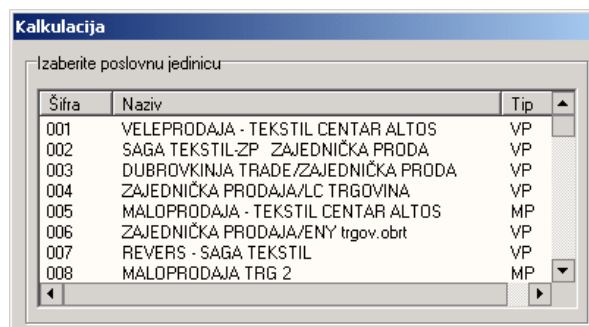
Kalkulacija

Izaberite poslovnu jedinicu

| Šifra | Naziv | Tip |
|---|---|---|
| 001 | VELEPRODAJA - TEKSTIL CENTAR ALTOS | VP |
| 002 | SAGA TEKSTIL-ZP ZAJEDNIČKA PRODA | VP |
| 003 | DUBROVKINJA TRADE/ZAJEDNIČKA PRODA | VP |
| 004 | ZAJEDNIČKA PRODAJA/LC TRGOVINA | VP |
| 005 | MALOPRODAJA - TEKSTIL CENTAR ALTOS | MP |
| 006 | ZAJEDNIČKA PRODAJA/ENY trgov.obrt | VP |
| 007 | REVERS - SAGA TEKSTIL | VP |
| 008 | MALOPRODAJA TRG 2 | MP |